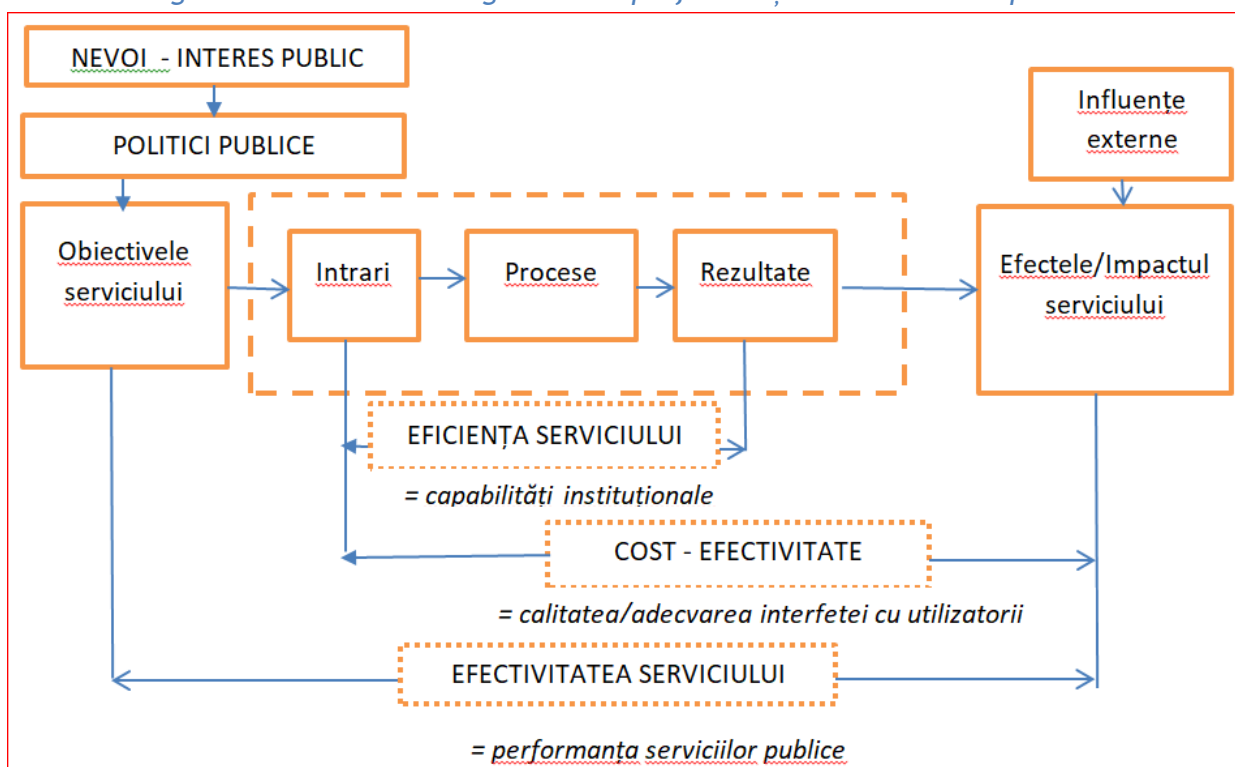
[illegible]

NEVOI - INTERES PUBLIC

POLITICI PUBLICE

Obiectivele serviciului

Intrari

Procese

Rezultate

Influențe externe

Efectele/Impactul serviciului

EFICIENȚA SERVICIULUI

= capabilități instituționale

COST - EFECTIVITATE

= calitatea/adecvarea interfetei cu utilizatorii

EFECTIVITATEA SERVICIULUI

= performanța serviciilor publice